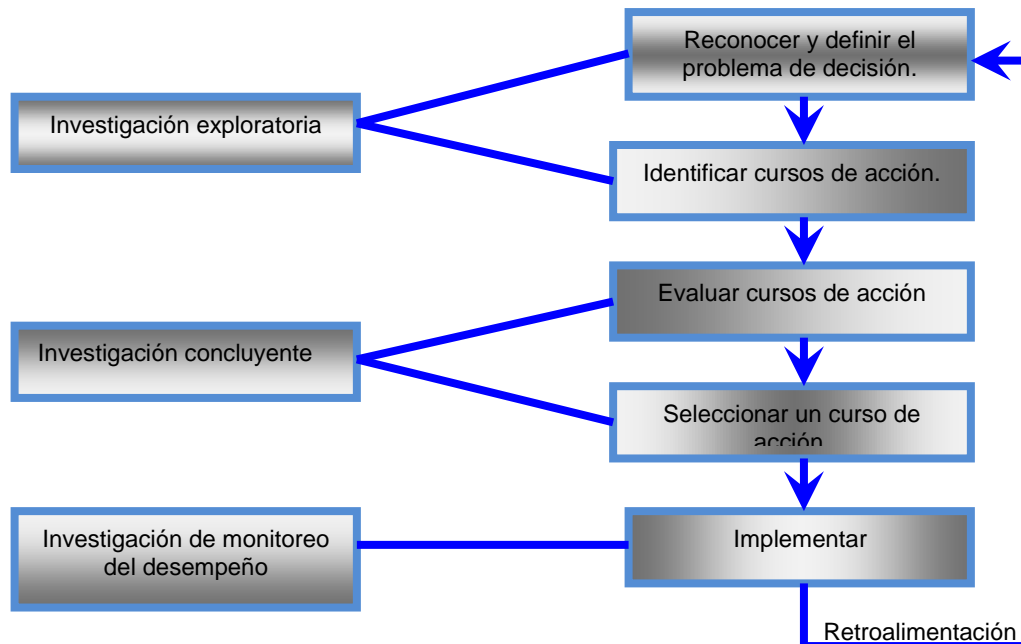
Reconocer y definir el problema de decisión.

Investigación exploratoria

Identificar cursos de acción.

Evaluar cursos de acción

Investigación concluyente

Seleccionar un curso de acción

Investigación de monitoreo del desempeño

Implementar

Retroalimentación